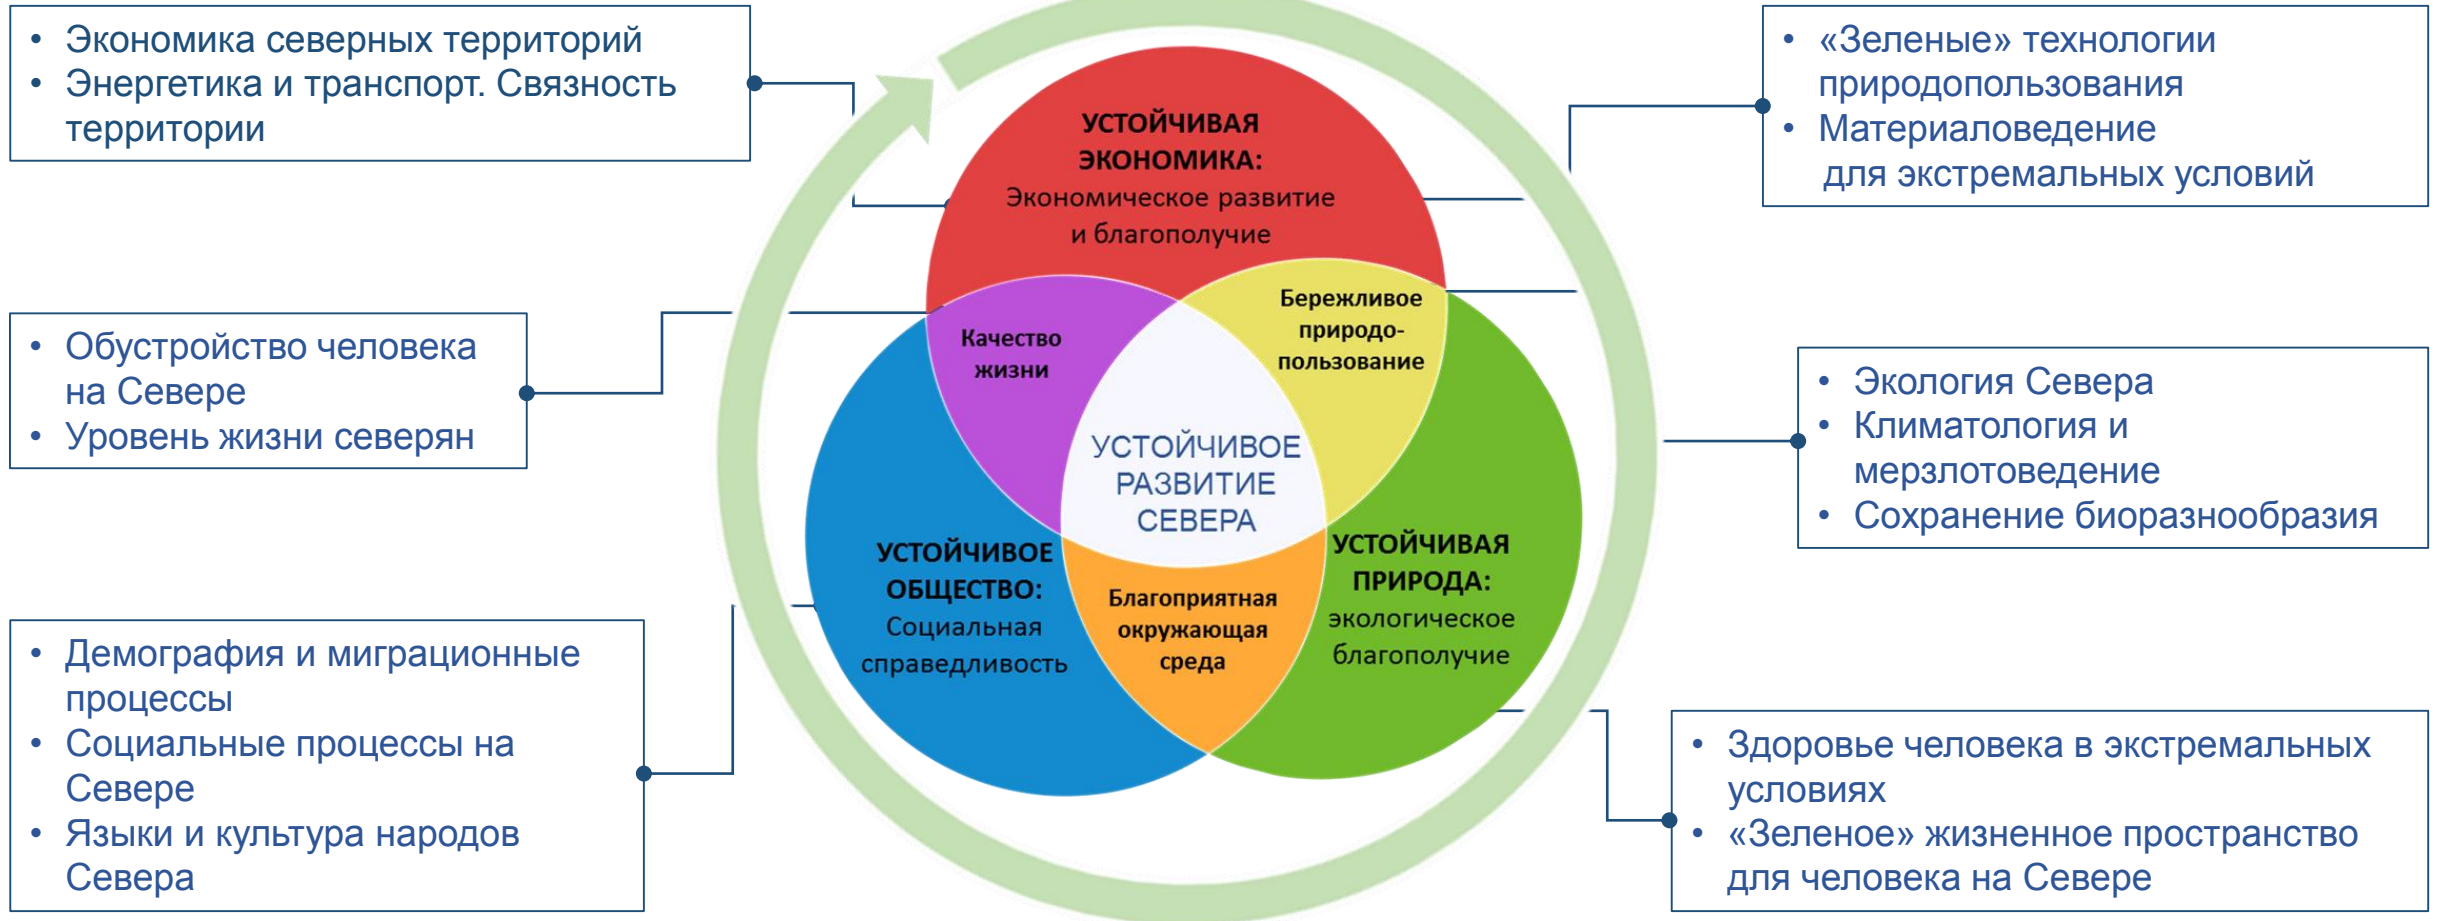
• Экономика северных территорий
• Энергетика и транспорт. Связность территории

• «Зеленые» технологии природопользования
• Материаловедение для экстремальных условий

УСТОЙЧИВАЯ ЭКОНОМИКА: Экономическое развитие и благополучие

Качество жизни

Бережливое природопользование

УСТОЙЧИВОЕ РАЗВИТИЕ СЕВЕРА

• Обустройство человека на Севере
• Уровень жизни северян

• Экология Севера
• Климатология и мерзлотоведение
• Сохранение биоразнообразия

УСТОЙЧИВОЕ ОБЩЕСТВО: Социальная справедливость

Благоприятная окружающая среда

УСТОЙЧИВАЯ ПРИРОДА: экологическое благополучие

• Демография и миграционные процессы
• Социальные процессы на Севере
• Языки и культура народов Севера

• Здоровье человека в экстремальных условиях
• «Зеленое» жизненное пространство для человека на Севере